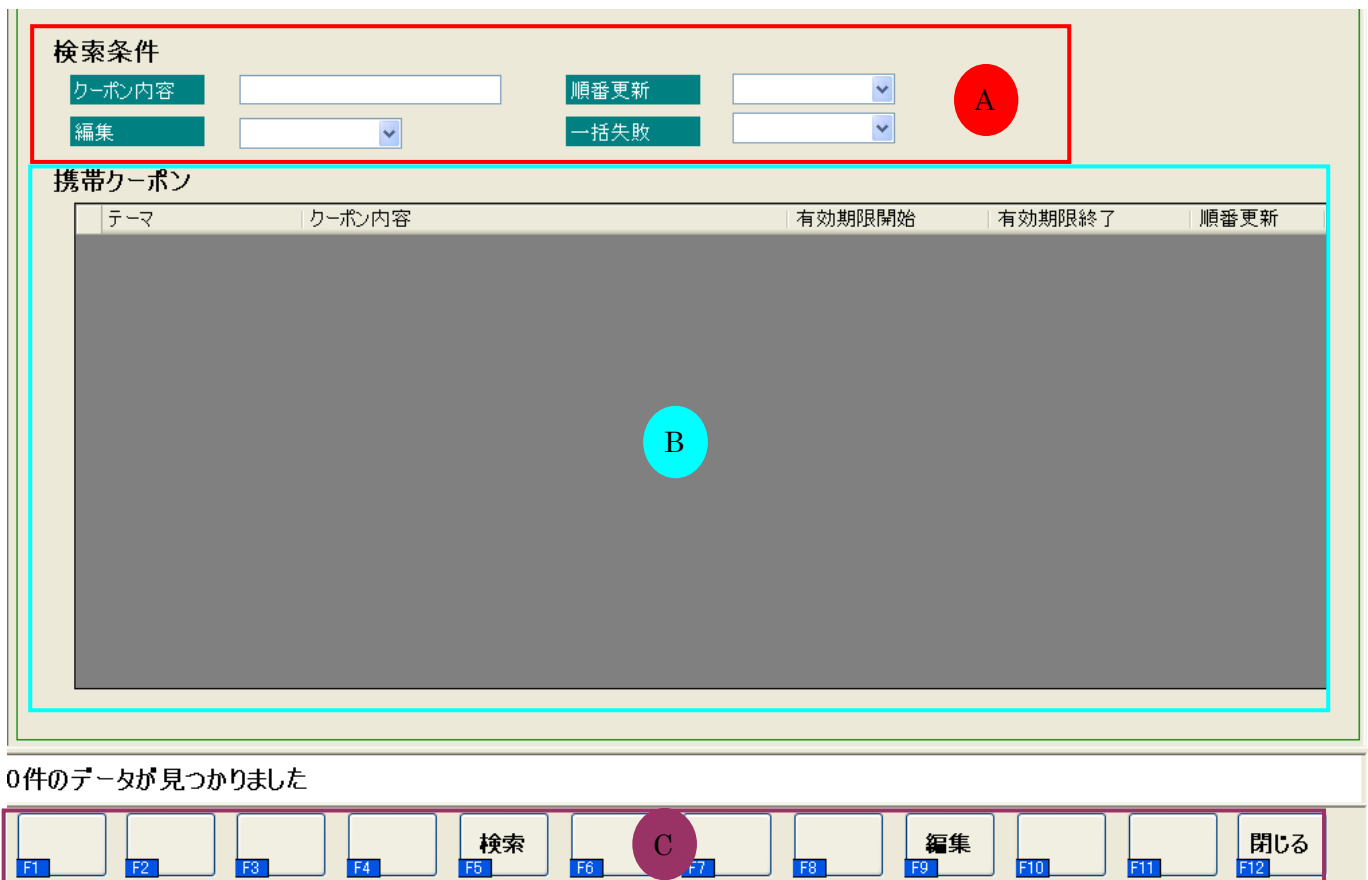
検索条件

クーポン内容

順番更新

編集

一括失敗

A

携帯クーポン

| | テーマ | クーポン内容 | 有効期限開始 | 有効期限終了 | 順番更新 |
|---|---|---|---|---|---|

B

0件のデータが見つかりました

F1 F2 F3 F4 検索 F5 F6 C F7 F8 編集 F9 F10 F11 閉じる F12